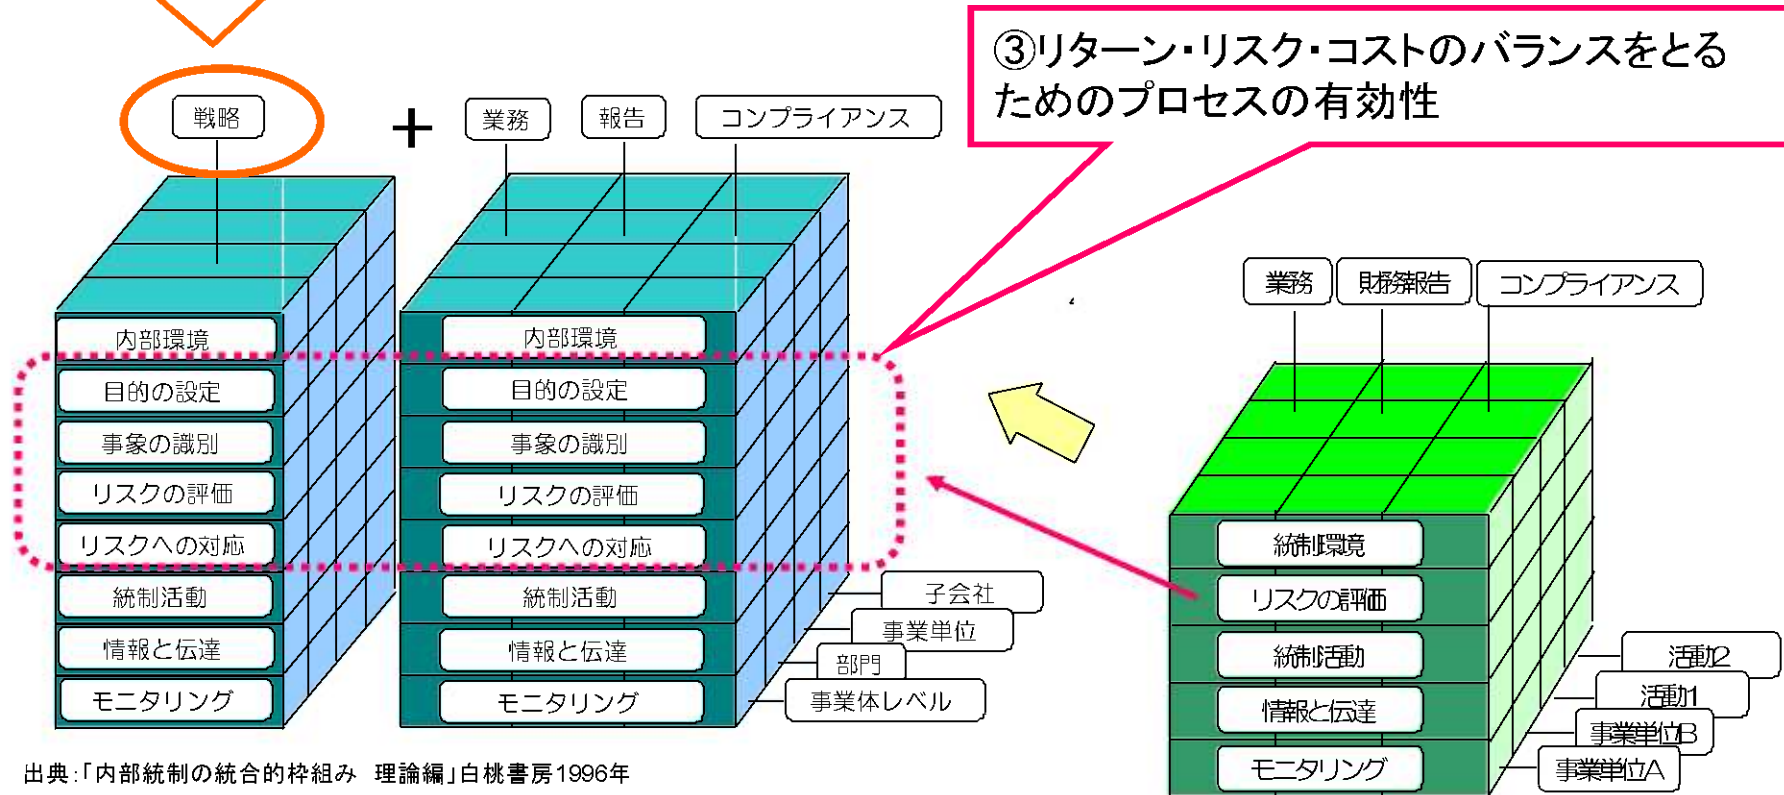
③リターン・リスク・コストのバランスをとるためのプロセスの有効性

戦略

+

業務

報告

コンプライアンス

内部環境
目的の設定
事象の識別
リスクの評価
リスクへの対応
統制活動
情報と伝達
モニタリング

内部環境
目的の設定
事象の識別
リスクの評価
リスクへの対応
統制活動
情報と伝達
モニタリング

子会社
事業単位
部門
事業体レベル

業務
財務報告
コンプライアンス

統制環境
リスクの評価
統制活動
情報と伝達
モニタリング

活動2
活動1
事業単位B
事業単位A

出典:「内部統制の統合的枠組み　理論編」白桃書房1996年